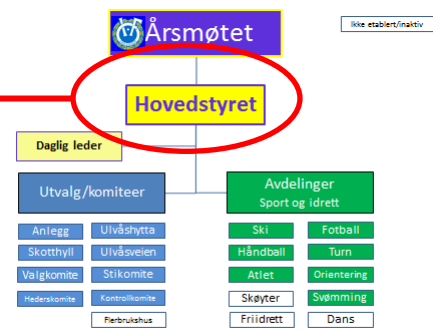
Årsmøtet

Ikke etablert/inaktiv

Hovedstyret

Daglig leder

Utvalg/komiteer

Anlegg
Ulvåshytta
Skotthyll
Ulvåsveien
Valgkomite
Stikomite
Hederskomite
Kontrollkomite
Flerbrukshus

Avdelinger
Sport og idrett

Ski
Fotball
Håndball
Turn
Atlet
Orientering
Skøyter
Svømming
Friidrett
Dans